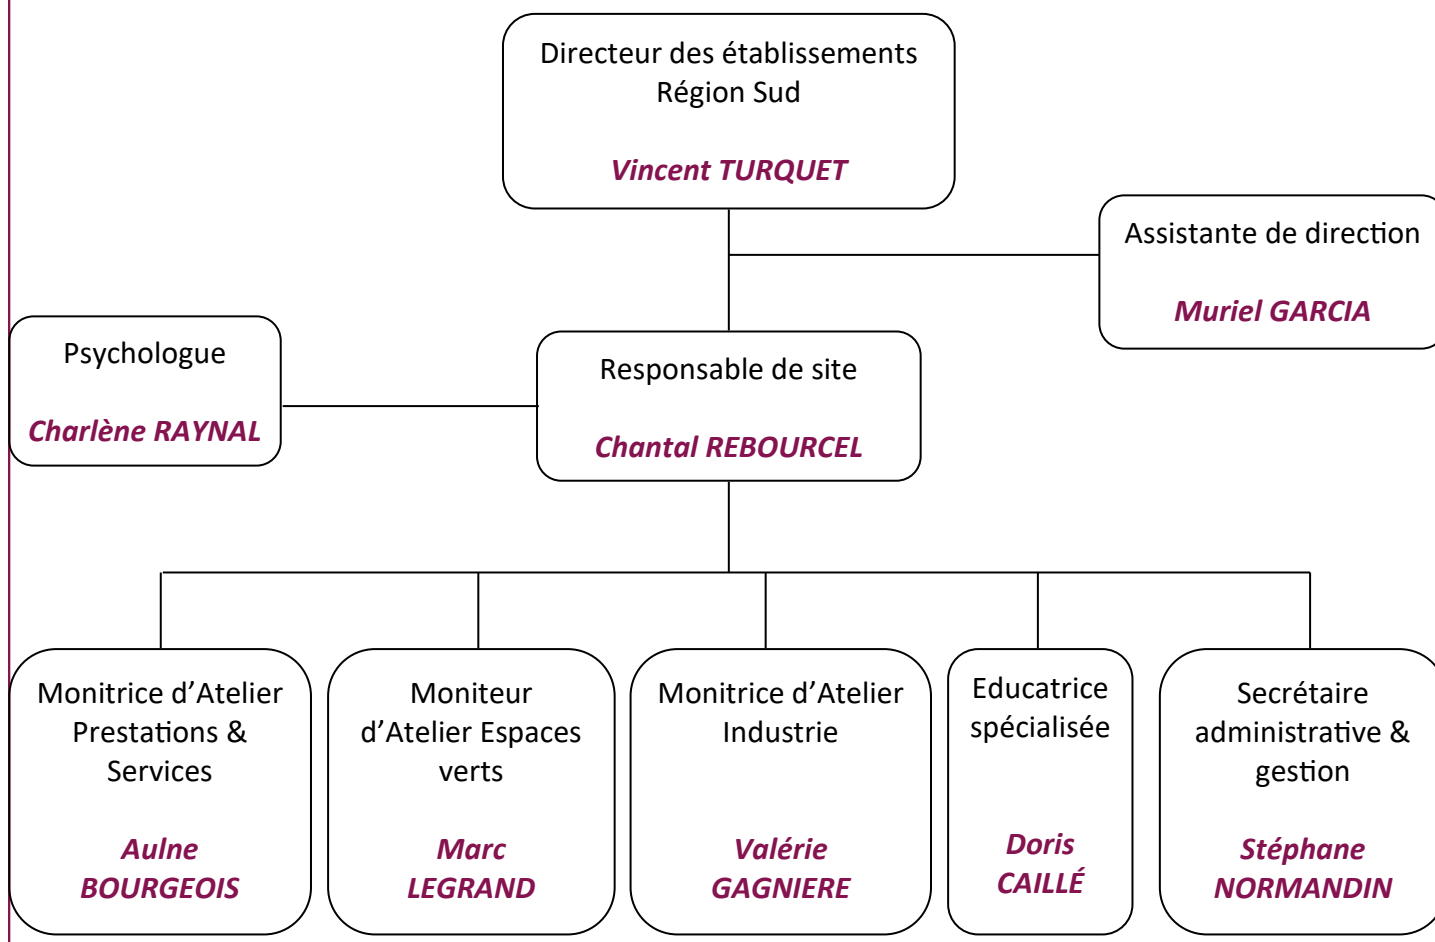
Directeur des établissements Région Sud

Vincent TURQUET

Assistante de direction

Muriel GARCIA

Psychologue

Charlène RAYNAL

Responsable de site

Chantal REBOURCEL

Monitrice d'Atelier Prestations & Services

Aulne BOURGEOIS

Moniteur d'Atelier Espaces verts

Marc LEGRAND

Monitrice d'Atelier Industrie

Valérie GAGNIERE

Educatrice spécialisée

Doris CAILLÉ

Secrétaire administrative & gestion

Stéphane NORMANDIN